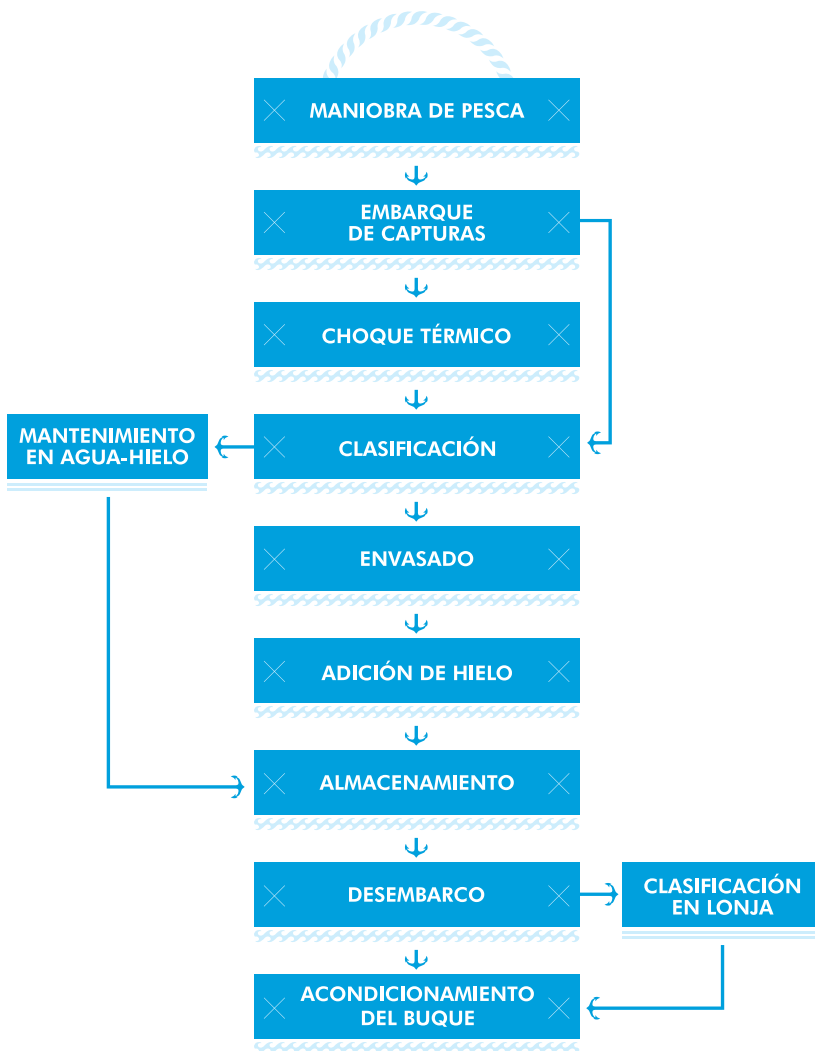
MANIOBRA DE PESCA

EMBARQUE DE CAPTURAS

CHOQUE TÉRMICO

MANTENIMIENTO EN AGUA-HIELO

CLASIFICACIÓN

ENVASADO

ADICIÓN DE HIELO

ALMACENAMIENTO

DESEMBARCO

CLASIFICACIÓN EN LONJA

ACONDICIONAMIENTO DEL BUQUE